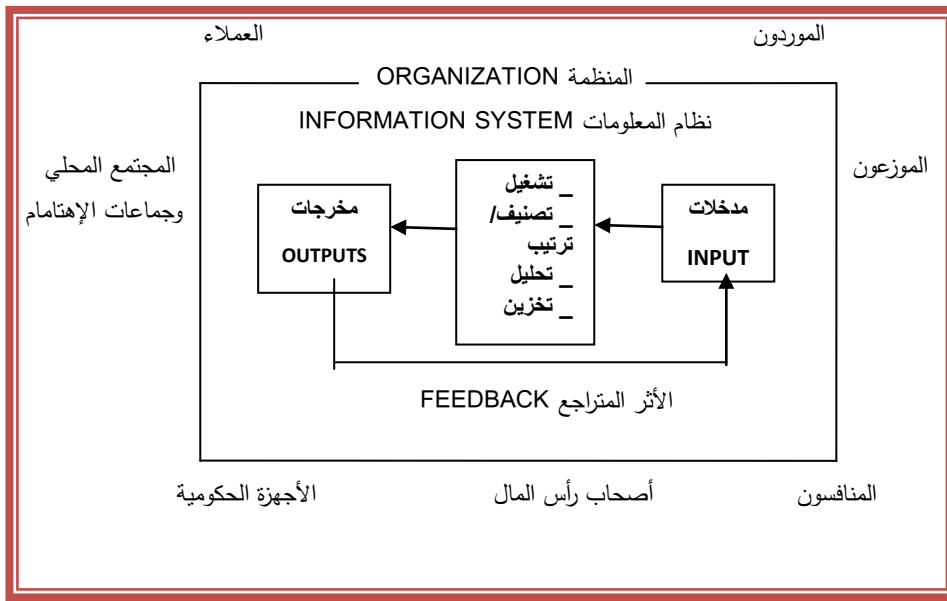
الموردون

العملاء

المنظمة ORGANIZATION

نظام المعلومات INFORMATION SYSTEM

الموزعون

المجتمع المحلي وجماعات الإهتامام

مدخلات

INPUT

_ تشغيل
_ تصنيف/ ترتيب
_ تحليل
_ تخزين

مخرجات

OUTPUTS

الأثر المتراجع FEEDBACK

المنافسون

أصحاب رأس المال

الأجهزة الحكومية